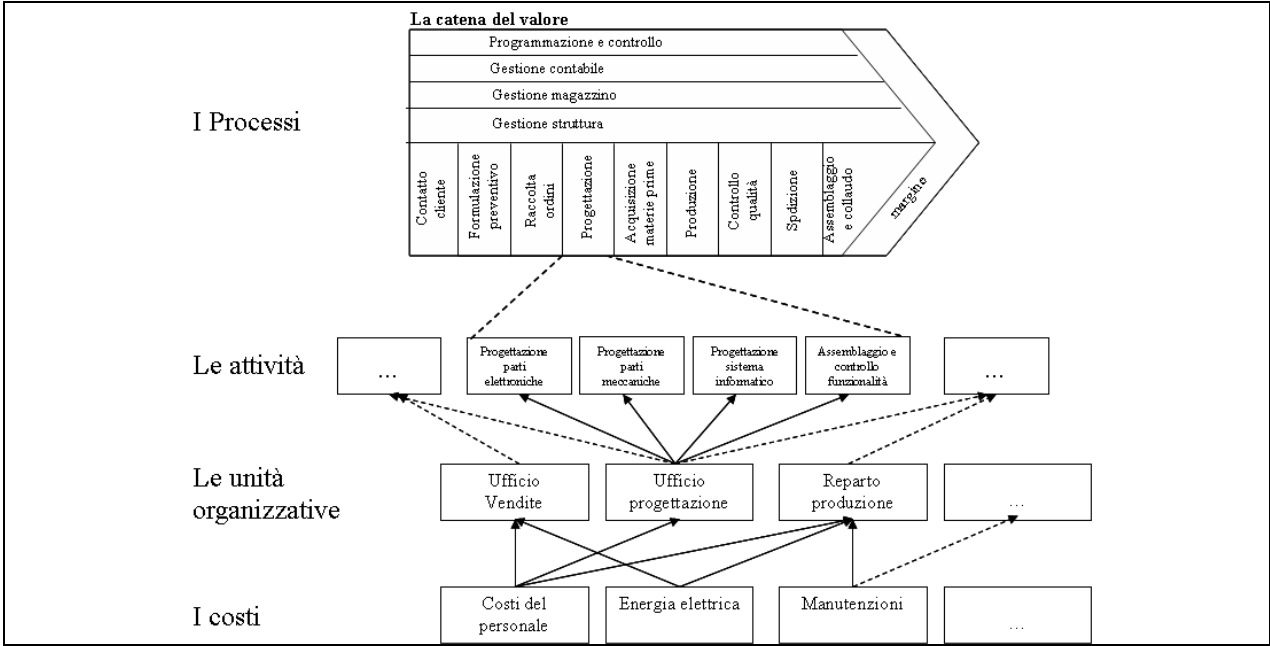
La catena del valore

Programmazione e controllo

Gestione contabile

Gestione magazzino

Gestione struttura

I Processi

Contatto cliente

Formulazione preventivo

Raccolta ordini

Progettazione

Acquisizione materie prime

Produzione

Controllo qualità

Spdizione

Assemblaggio e collaudo

margine

Le attività

...

Progettazione parti elettroniche

Progettazione parti meccaniche

Progettazione sistema informatico

Assemblaggio e controllo funzionalità

...

Le unità organizzative

Ufficio Vendite

Ufficio progettazione

Reparto produzione

...

I costi

Costi del personale

Energia elettrica

Manutenzioni

...